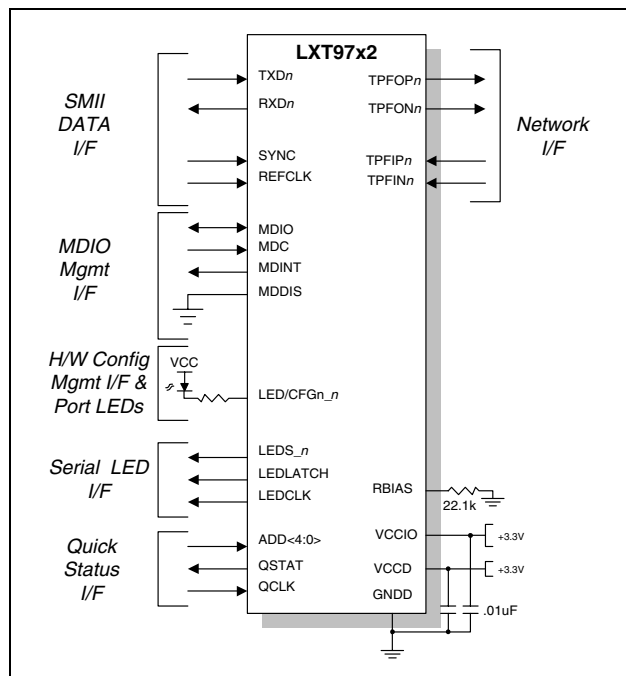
LXT97x2

SMII DATA I/F

TXD*n*
RXD*n*
SYNC
REFCLK

TPFOP*n*
TPFON*n*
TPFIP*n*
TPFIN*n*

Network I/F

MDIO Mgmt I/F

MDIO
MDC
MDINT
MDDIS

H/W Config Mgmt I/F & Port LEDs

VCC

LED/CFGn\_*n*

Serial LED I/F

LEDS\_*n*
LEDLATCH
LEDCLK

RBIAS
22.1k

Quick Status I/F

ADD<4:0>
QSTAT
QCLK

VCCIO
+3.3V
VCCD
+3.3V
GNDD
.01uF